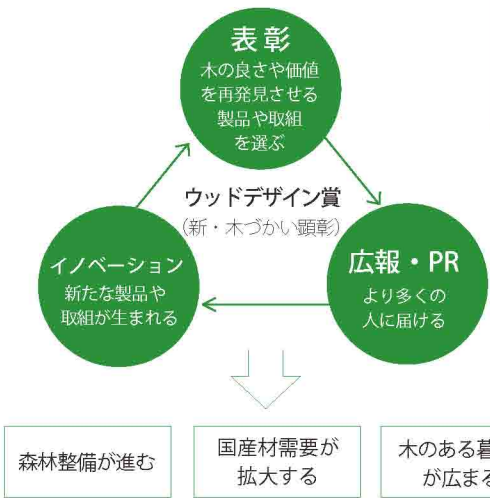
表彰
木の良さや価値を再発見させる製品や取組を選ぶ

ウッドデザイン賞
（新・木づかい顕彰）

広報・PR
より多くの人に届ける

イノベーション
新たな製品や取組が生まれる

森林整備が進む

国産材需要が拡大する

木のある暮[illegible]が広ま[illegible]